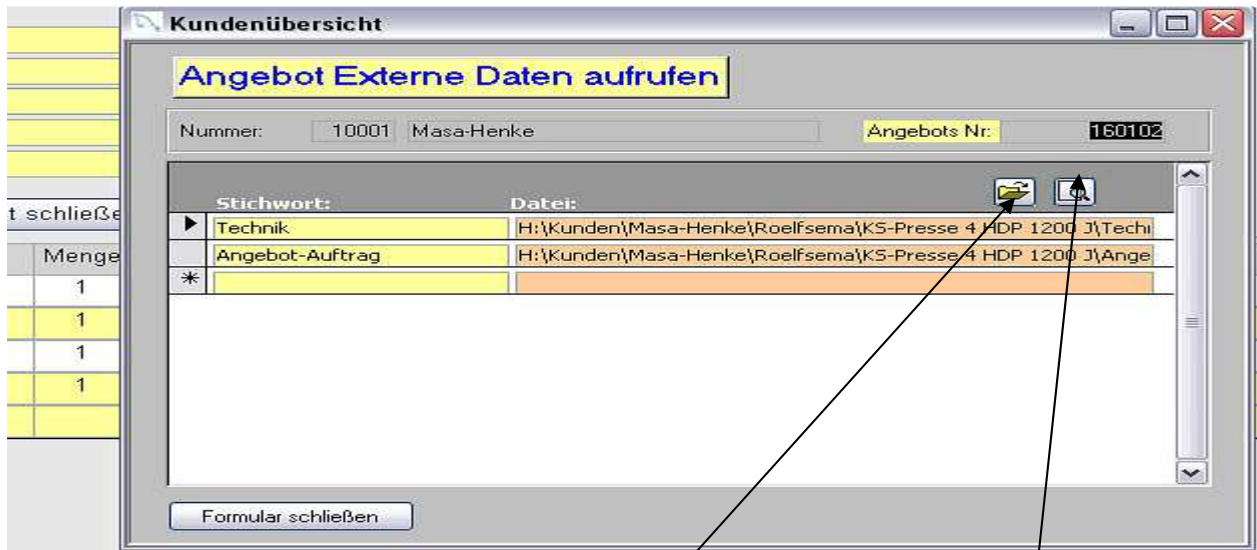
t schließe

| Menge |
|---|
| 1 |
| 1 |
| 1 |
| 1 |

Kundenübersicht

Angebot Externe Daten aufrufen

Nummer: 10001 Masa-Henke Angebots Nr: 160102

| | Stichwort: | Datei: |
|---|---|---|
| ▶ | Technik | H:\Kunden\Masa-Henke\Roelfsema\KS-Presse 4 HDP 1200 J\Techı |
| | Angebot-Auftrag | H:\Kunden\Masa-Henke\Roelfsema\KS-Presse 4 HDP 1200 J\Ange |
| * | | |

Formular schließen